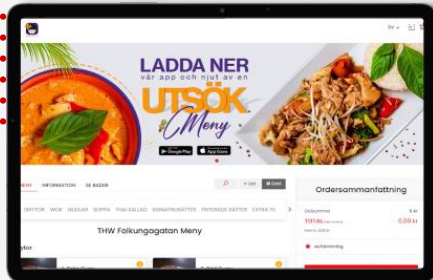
SV

LADDA NER
vår app och njut av en
UTSÖK
Meny

Google Play
App Store

MENY INFORMATION SE BILDER

Ordersammanfattning

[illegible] WOK NUDLAR SOPPA Thai SALLAD KIDMATRÄTTER FRYSMADE RÄTTER EXTRA TI

THW Folkungagatan Meny

Delsumma
TOTAL
0,00 kr
0,00 kr

avhämtning